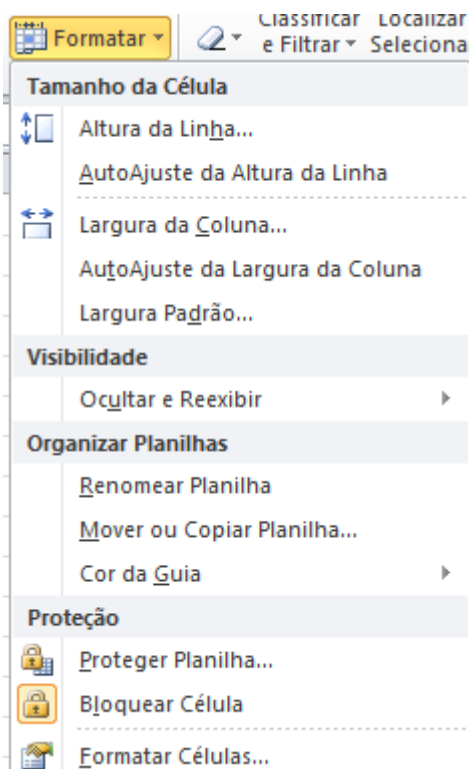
Formatar ▾
Classificar e Filtrar ▾
Localizar Seleciona

Tamanho da Célula
Altura da Linha...
AutoAjuste da Altura da Linha
Largura da Coluna...
AutoAjuste da Largura da Coluna
Largura Padrão...

Visibilidade
Ocultar e Reexibir

Organizar Planilhas
Renomear Planilha
Mover ou Copiar Planilha...
Cor da Guia

Proteção
Proteger Planilha...
Bloquear Célula
Formatar Células...